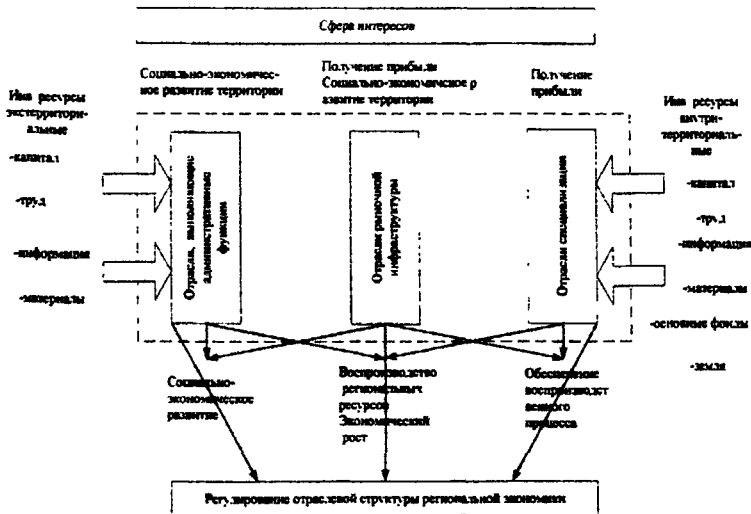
Сфера интересов

Социально-экономическое развитие территории

Получение прибыли Социально-экономическое развитие территории

Получение прибыли

Ин ресурсы экстерриториальные

-капитал

-труд

-информация

-материалы

Отрасли, выполняющие административные функции

Отрасли рыночной инфраструктуры

Отрасли специализации

Ин ресурсы внутритерриториальные

-капитал

-труд

-информация

-материалы

-основные фонды

-земля

Социально-экономическое развитие

Воспроизводство региональных ресурсов Экономический рост

Обеспечение воспроизводственного процесса

Регулирование отраслевой структуры региональной экономики